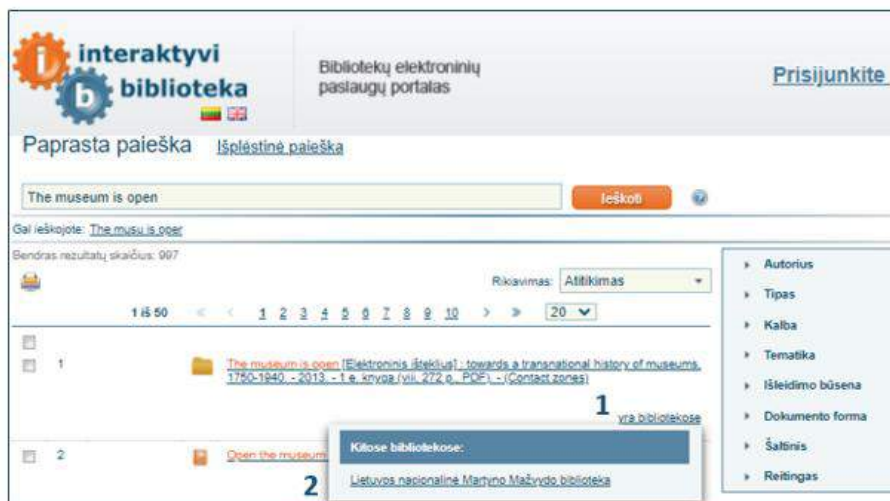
interaktyvi biblioteka

Bibliotekų elektroninių paslaugų portalas

Prisijunkite

Paprasta paieška Išplėstinė paieška

The museum is open

Ieškoti

Gal ieškojote: The musu is oper

Bendras rezultatų skaičius: 997

Rikiavimas: Atitikimas

1 iš 50 « ‹ 1 2 3 4 5 6 7 8 9 10 › » 20

1 The museum is open [Elektroninis išteklius] : towards a transnational history of museums, 1750-1940. - 2013. - 1 el. knyga (viii, 272 p., PDF). - (Contact zones)

1 yra bibliotekose

2 Open the museum

Kitose bibliotekose:

2 Lietuvos nacionalinė Martyno Mažvydo biblioteka

Autorius
Tipas
Kalba
Tematika
Išleidimo būsena
Dokumento forma
Šaltinis
Reitingas